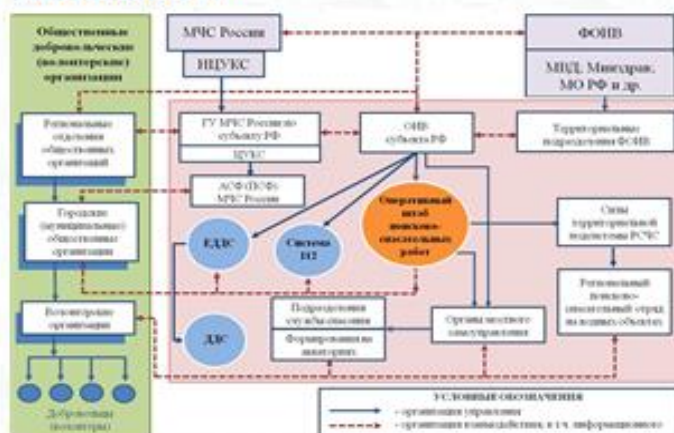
Общественные добровольческие (волонтерские) организации

МЧС России

НЦУКС

ФОИВ

МВД, Минздрав, МО РФ и др.

Региональные отделения общественных организаций

ГУ МЧС России по субъекту РФ

ЦУКС

ОИВ субъекта РФ

Территориальные подразделения ФОИВ

АСФ (ПСФ) МЧС России

Городские (муниципальные) общественные организации

ЕДДС

Система 112

Оперативный штаб поисково-спасательных работ

Силы территориальной подсистемы РСЧС

Региональный поисково-спасательный отряд на водных объектах

Волонтерские организации

ДДС

Подразделения службы спасения

Формирования на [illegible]

Органы местного самоуправления

Добровольцы (волонтеры)

УСЛОВНЫЕ ОБОЗНАЧЕНИЯ

- организация управления

- организация взаимодействия, в т.ч. информационного